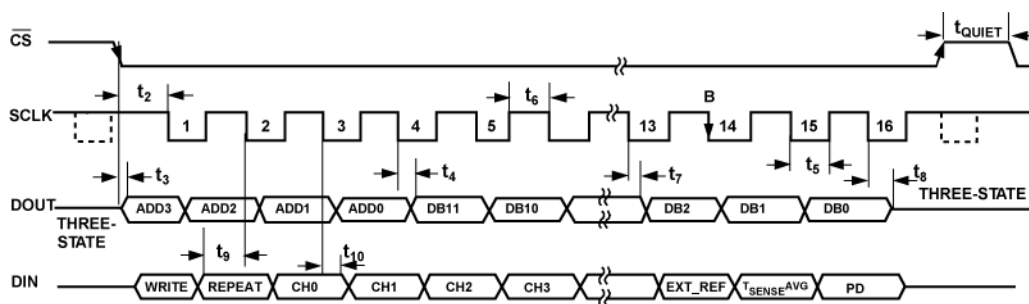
$\overline{CS}$

$t_{QUIET}$

$t_2$

$t_6$

B

SCLK

1 2 3 4 5 13 14 15 16

$t_3$

$t_4$

$t_7$

$t_5$

$t_8$

DOUT

THREE-STATE

ADD3 ADD2 ADD1 ADD0 DB11 DB10 DB2 DB1 DB0

THREE-STATE

$t_9$

$t_{10}$

DIN

WRITE REPEAT CH0 CH1 CH2 CH3 EXT_REF $T_{SENSE}AVG$ PD